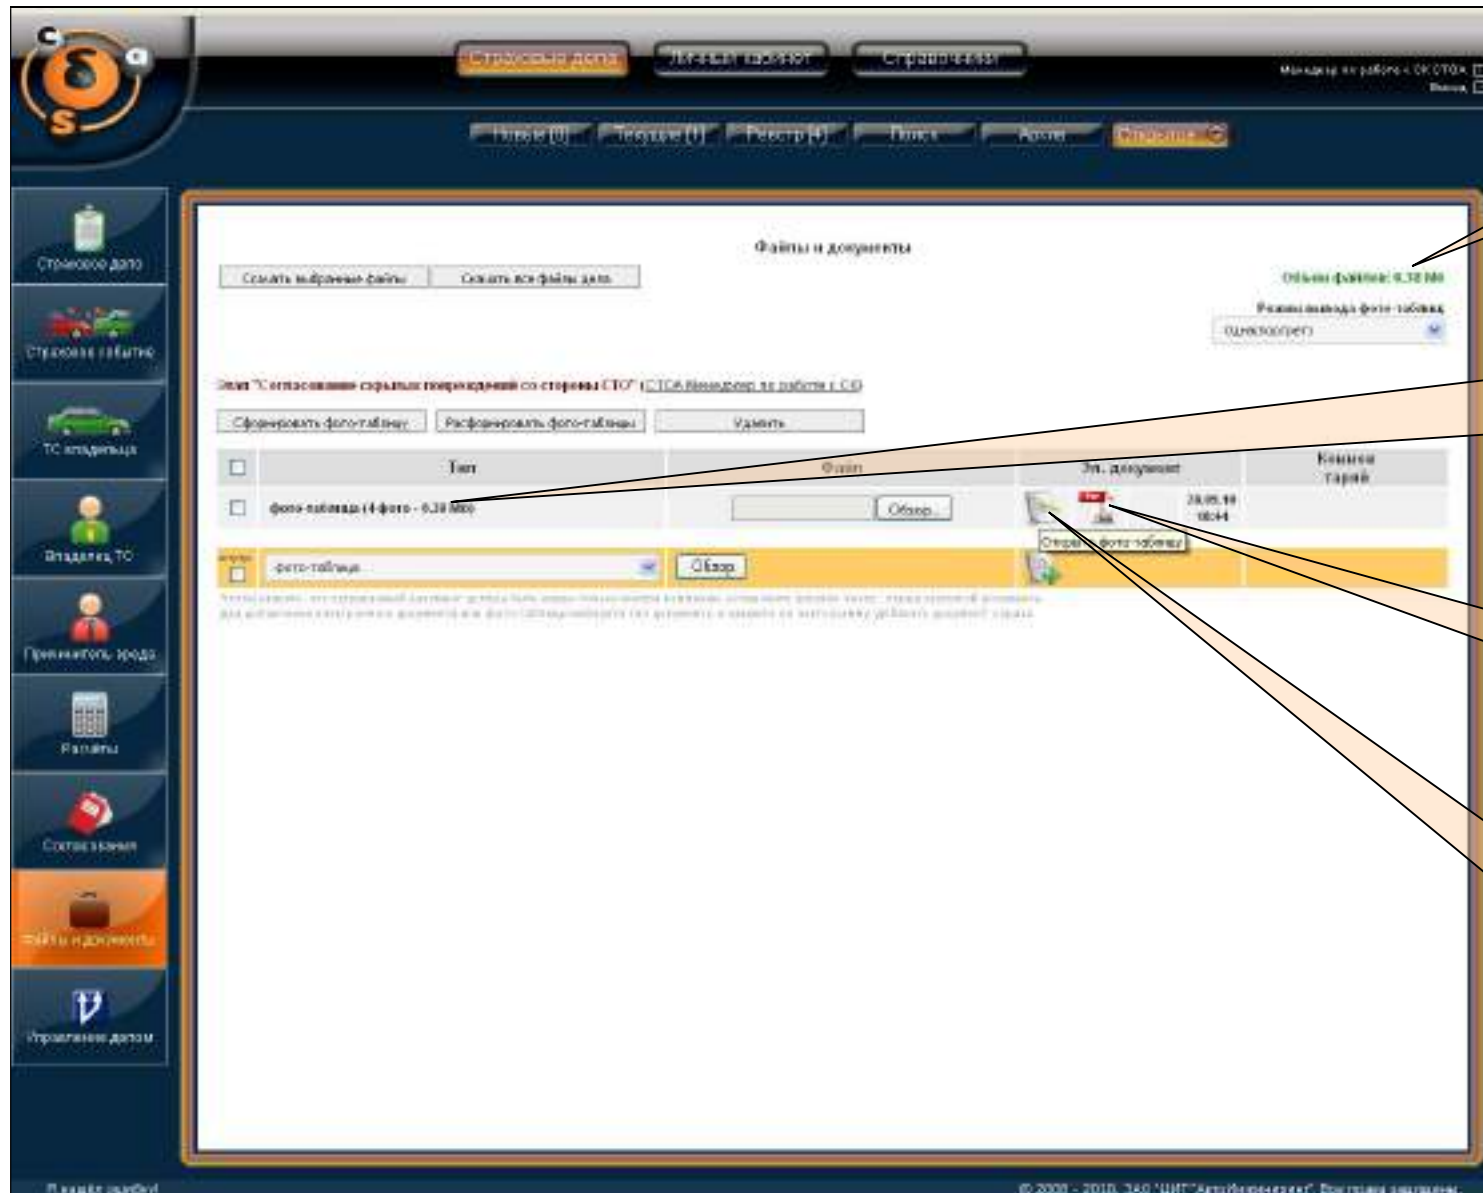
Страховое дело
Личный кабинет
Справочники

Менеджер по работе с СК СТОА
Выход

Новые (0)
Текущие (1)
Реестр (4)
Поиск
Архив
Страховое

Страховое дело
Страховое событие
ТС владельца
Владелец ТС
Причинитель вреда
Расчеты
Согласования
Файлы и документы
Управление делом

Файлы и документы

Скачать выбранные файлы
Скачать все файлы дела

Объем файлов: 0.38 Мб

Режим вывода фото-таблиц
Одностороннего

Этап "Согласование скрытых повреждений со стороны СТО" (СТОА Менеджер по работе с СК)

Сформировать фото-таблицу
Расформировать фото-таблицы
Удалить

| | Тип | Файл | Эл. документ | Комментарий |
|---|---|---|---|---|
| | фото-таблица (4 фото - 0.38 Мб) | Обзор... | 28.05.10 08:44 Открыть фото-таблицу | |
| | фото-таблица | Обзор | | |

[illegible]

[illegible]

© 2008 - 2010, ЗАО "ЦИТ "АвтоИнформатика". Все права защищены.